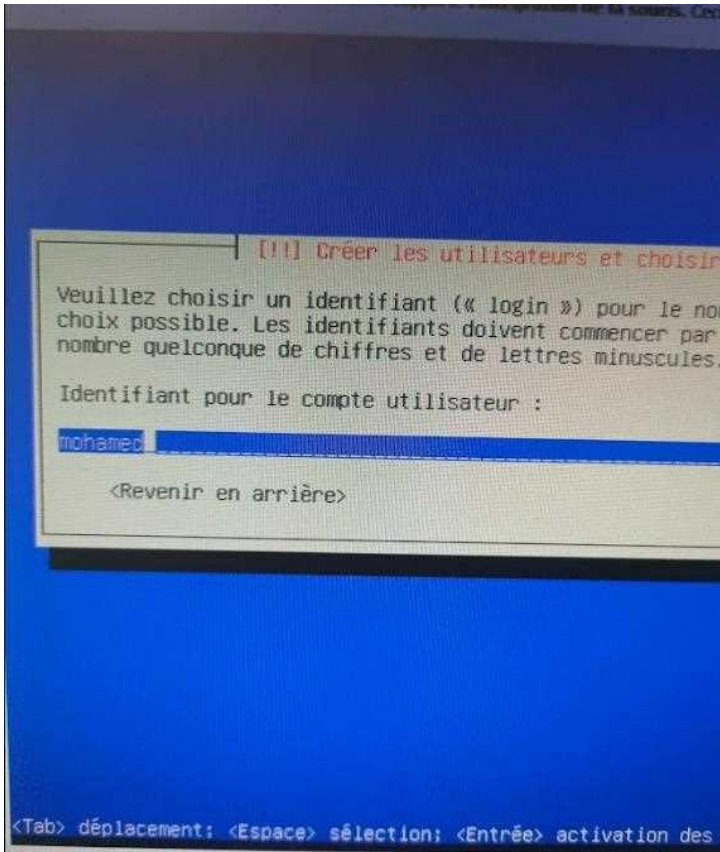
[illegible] de la souris. Ce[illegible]

[!!] Créer les utilisateurs et choisir

Veuillez choisir un identifiant (« login ») pour le no choix possible. Les identifiants doivent commencer par nombre quelconque de chiffres et de lettres minuscules.

Identifiant pour le compte utilisateur :

mohamed

<Revenir en arrière>

<Tab> déplacement; <Espace> sélection; <Entrée> activation des